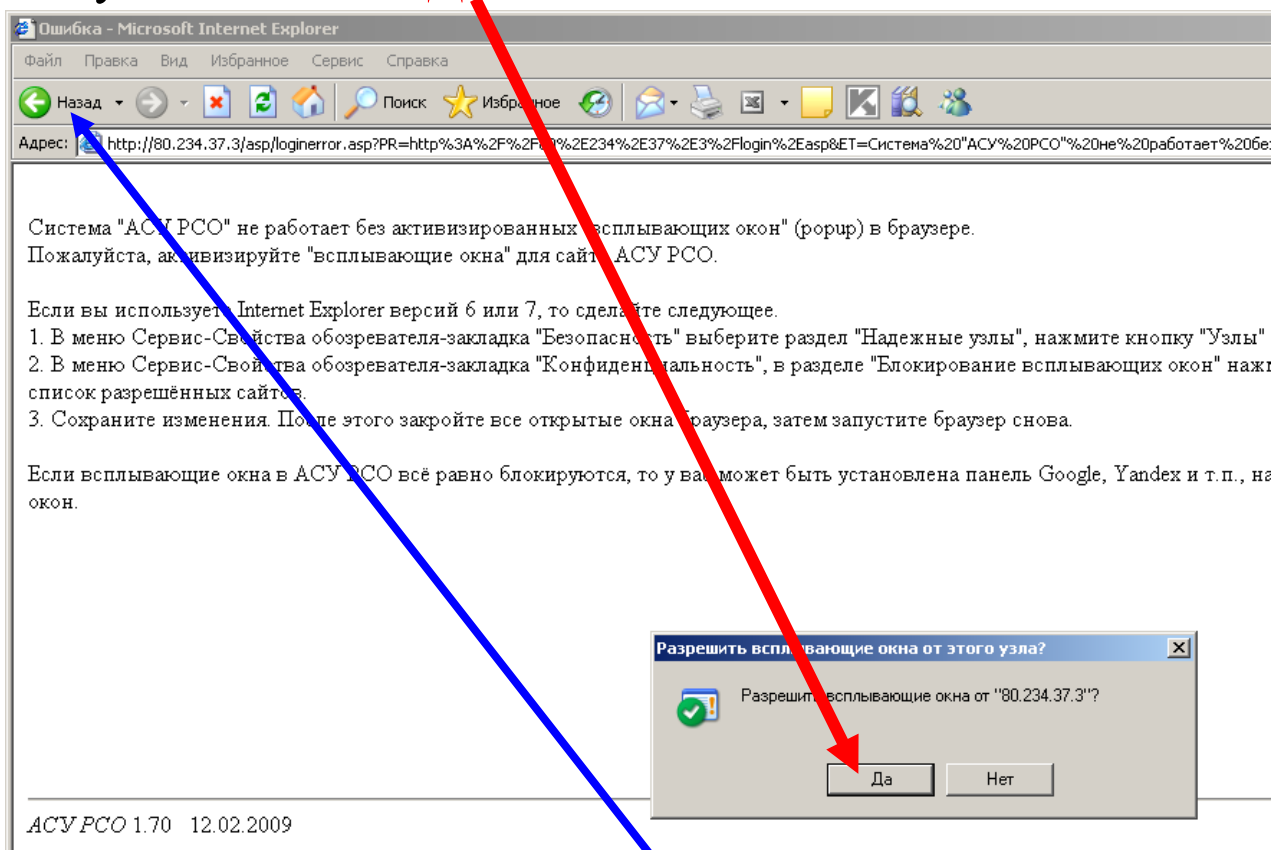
Ошибка - Microsoft Internet Explorer

Файл Правка Вид Избранное Сервис Справка

Назад Поиск Избранное

Адрес: http://80.234.37.3/asp/loginerror.asp?PR=http%3A%2F%2F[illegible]%2E234%2E37%2E3%2Flogin%2Easp&ET=Система%20"АСУ%20РСО"%20не%20работает%20бе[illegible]

Система "АСУ РСО" не работает без активизированных "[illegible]сплывающих окон" (popup) в браузере.
Пожалуйста, ак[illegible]ивизируйте "всплывающие окна" для сайт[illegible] АСУ РСО.

Если вы использует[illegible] Internet Explorer версий 6 или 7, то сдела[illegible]те следующее.
1. В меню Сервис-Свойства обозревателя-закладка "Безопасность" выберите раздел "Надежные узлы", нажмите кнопку "Узлы" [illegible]
2. В меню Сервис-Свойства обозревателя-закладка "Конфиден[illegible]альность", в разделе "Блокирование всплывающих окон" нажм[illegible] список разрешённых сайтов.
3. Сохраните изменения. По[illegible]е этого закройте все открытые окна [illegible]раузера, затем запустите браузер снова.

Если всплывающие окна в АСУ РСО всё равно блокируются, то у ва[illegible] может быть установлена панель Google, Yandex и т.п., на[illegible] окон.

Разрешить всплывающие окна от этого узла?

Разрешить всплывающие окна от "80.234.37.3"?

Да Нет

АСУ РСО 1.70 12.02.2009